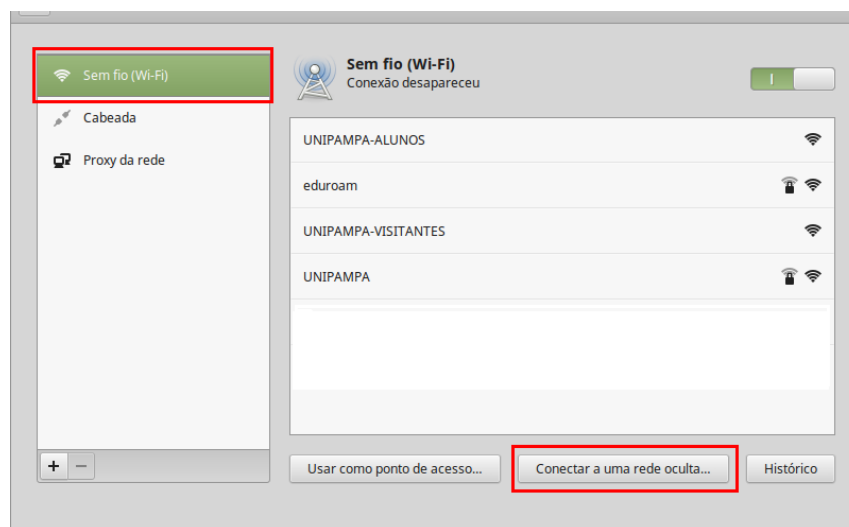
Sem fio (Wi-Fi)
Cabeada
Proxy da rede

Sem fio (Wi-Fi)
Conexão desapareceu

I

UNIPAMPA-ALUNOS
eduroam
UNIPAMPA-VISITANTES
UNIPAMPA

+ −

Usar como ponto de acesso...
Conectar a uma rede oculta...
Histórico